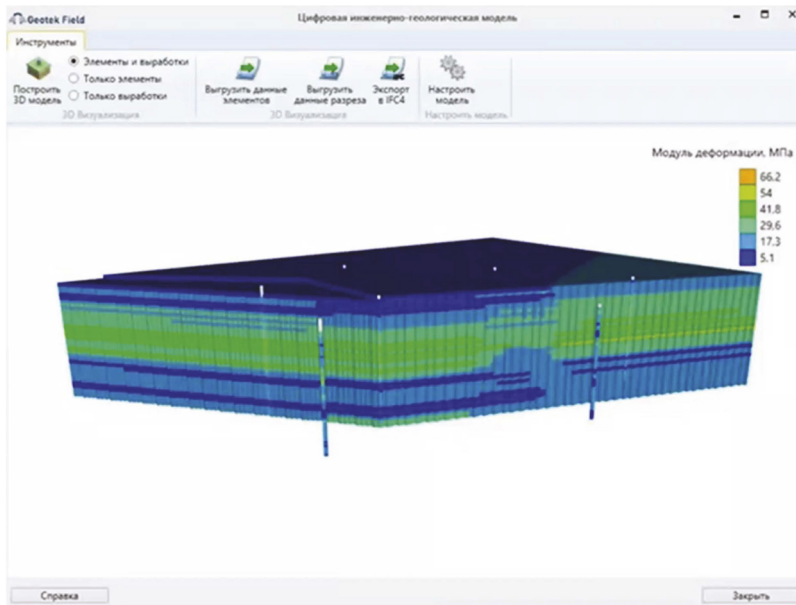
Geotek Field

Цифровая инженерно-геологическая модель

Инструменты

Построить 3D модель

Элементы и выработки

Только элементы

Только выработки

3D Визуализация

Выгрузить данные элементов

Выгрузить данные разреза

Экспорт в IFC4

3D Визуализация

Настроить модель

Настроить модель

Модуль деформации, МПа

66.2

54

41.8

29.6

17.3

5.1

Справка

Закрыть